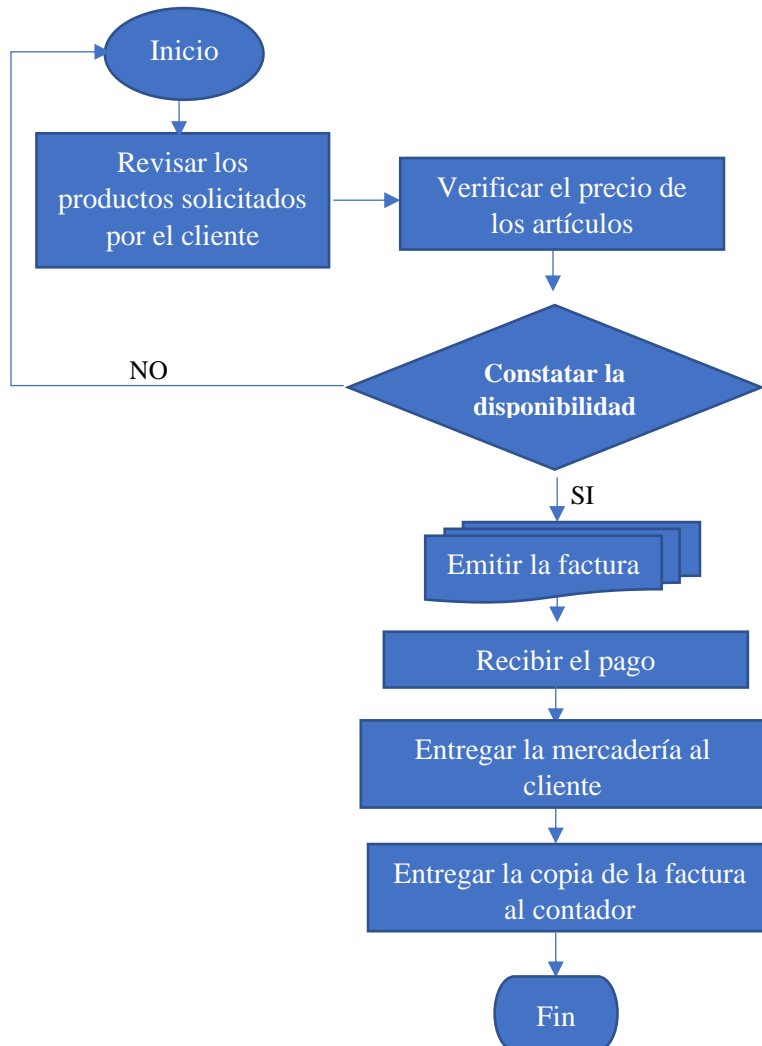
Inicio

Revisar los productos solicitados por el cliente

Verificar el precio de los artículos

NO

Constatar la disponibilidad

SI

Emitir la factura

Recibir el pago

Entregar la mercadería al cliente

Entregar la copia de la factura al contador

Fin